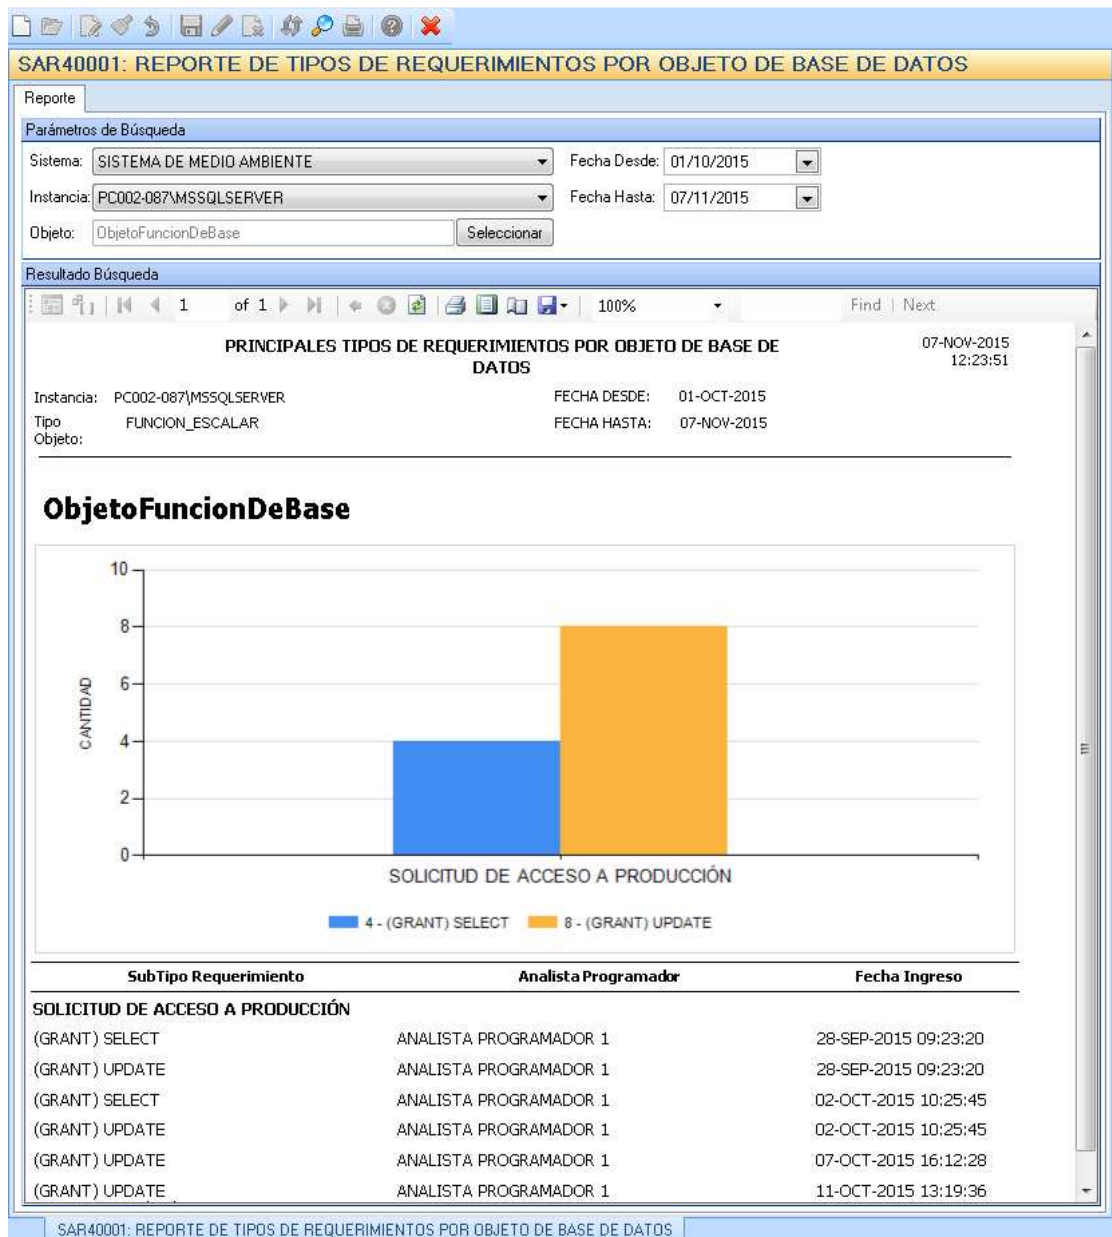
SAR40001: REPORTE DE TIPOS DE REQUERIMIENTOS POR OBJETO DE BASE DE DATOS

Reporte

Parámetros de Búsqueda

Sistema: SISTEMA DE MEDIO AMBIENTE

Fecha Desde: 01/10/2015

Instancia: PC002-087\MSSQLSERVER

Fecha Hasta: 07/11/2015

Objeto: ObjetoFuncionDeBase

Seleccionar

Resultado Búsqueda

1 of 1 100% Find | Next

PRINCIPALES TIPOS DE REQUERIMIENTOS POR OBJETO DE BASE DE DATOS

07-NOV-2015 12:23:51

Instancia: PC002-087\MSSQLSERVER

FECHA DESDE: 01-OCT-2015

Tipo Objeto: FUNCION_ESCALAR

FECHA HASTA: 07-NOV-2015

ObjetoFuncionDeBase

10
8
6
4
2
0

CANTIDAD

SOLICITUD DE ACCESO A PRODUCCIÓN

4 - (GRANT) SELECT
8 - (GRANT) UPDATE

| SubTipo Requerimiento | Analista Programador | Fecha Ingreso |
|---|---|---|
| SOLICITUD DE ACCESO A PRODUCCIÓN | | |
| (GRANT) SELECT | ANALISTA PROGRAMADOR 1 | 28-SEP-2015 09:23:20 |
| (GRANT) UPDATE | ANALISTA PROGRAMADOR 1 | 28-SEP-2015 09:23:20 |
| (GRANT) SELECT | ANALISTA PROGRAMADOR 1 | 02-OCT-2015 10:25:45 |
| (GRANT) UPDATE | ANALISTA PROGRAMADOR 1 | 02-OCT-2015 10:25:45 |
| (GRANT) UPDATE | ANALISTA PROGRAMADOR 1 | 07-OCT-2015 16:12:28 |
| (GRANT) UPDATE | ANALISTA PROGRAMADOR 1 | 11-OCT-2015 13:19:36 |

SAR40001: REPORTE DE TIPOS DE REQUERIMIENTOS POR OBJETO DE BASE DE DATOS